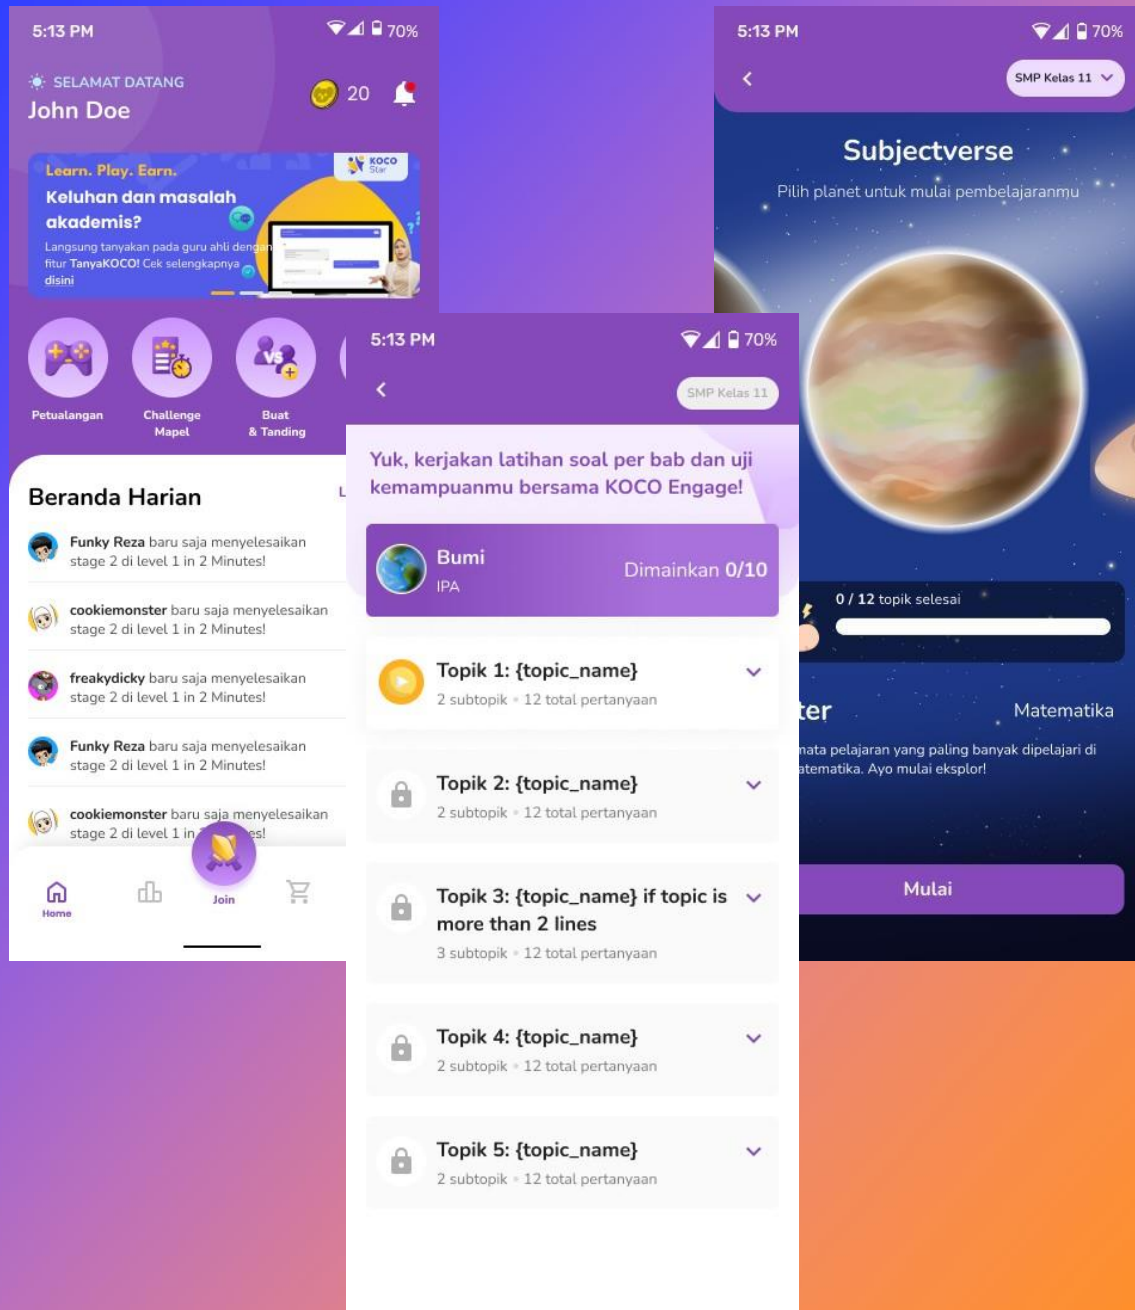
5:13 PM
70%

SELAMAT DATANG
John Doe
20

Learn. Play. Earn.
KOCO Star
Keluhan dan masalah akademis?
Langsung tanyakan pada guru ahli dengan fitur TanyaKOCO! Cek selengkapnya disini

Petualangan
Challenge Mapel
Buat & Tanding

Beranda Harian
L

Funky Reza baru saja menyelesaikan stage 2 di level 1 in 2 Minutes!
cookiemonster baru saja menyelesaikan stage 2 di level 1 in 2 Minutes!
freakydicky baru saja menyelesaikan stage 2 di level 1 in 2 Minutes!
Funky Reza baru saja menyelesaikan stage 2 di level 1 in 2 Minutes!
cookiemonster baru saja menyelesaikan stage 2 di level 1 in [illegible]es!

Home
Join

5:13 PM
70%
SMP Kelas 11

Yuk, kerjakan latihan soal per bab dan uji kemampuanmu bersama KOCO Engage!

Bumi
IPA
Dimainkan 0/10

Topik 1: {topic_name}
2 subtopik • 12 total pertanyaan

Topik 2: {topic_name}
2 subtopik • 12 total pertanyaan

Topik 3: {topic_name} if topic is more than 2 lines
3 subtopik • 12 total pertanyaan

Topik 4: {topic_name}
2 subtopik • 12 total pertanyaan

Topik 5: {topic_name}
2 subtopik • 12 total pertanyaan

5:13 PM
70%
SMP Kelas 11

Subjectverse
Pilih planet untuk mulai pembelajaranmu

0 / 12 topik selesai

ter
Matematika
mata pelajaran yang paling banyak dipelajari di atematika. Ayo mulai eksplor!

Mulai